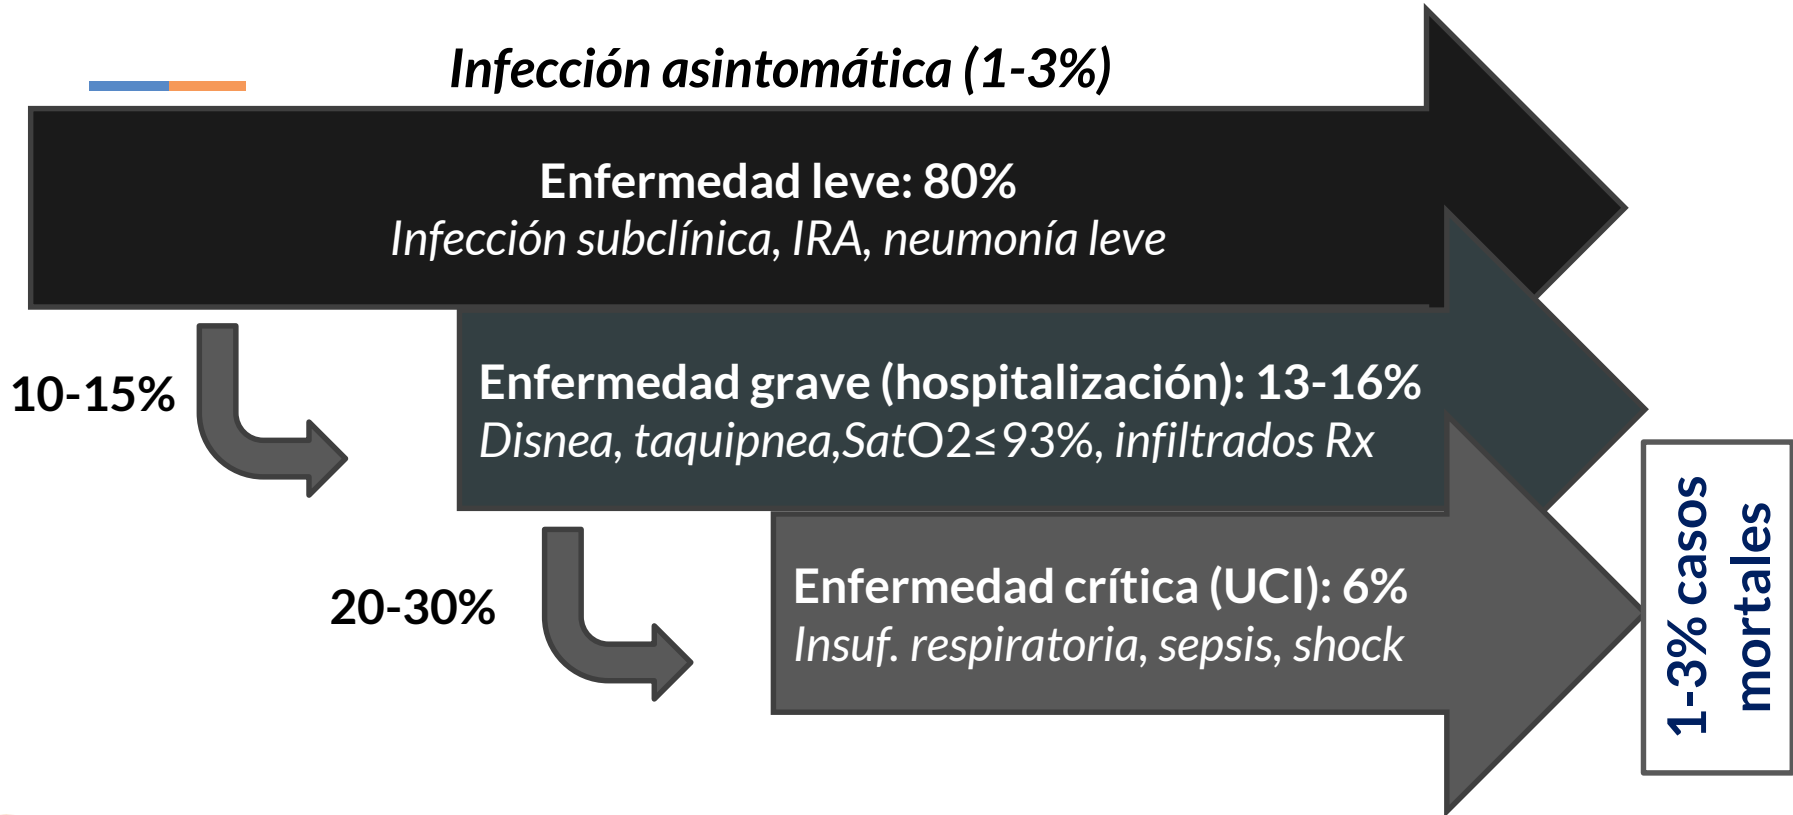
Infección asintomática (1-3%)

Enfermedad leve: 80%
Infección subclínica, IRA, neumonía leve

10-15%

Enfermedad grave (hospitalización): 13-16%
Disnea, taquipnea,SatO2≤93%, infiltrados Rx

20-30%

Enfermedad crítica (UCI): 6%
Insuf. respiratoria, sepsis, shock

1-3% casos mortales